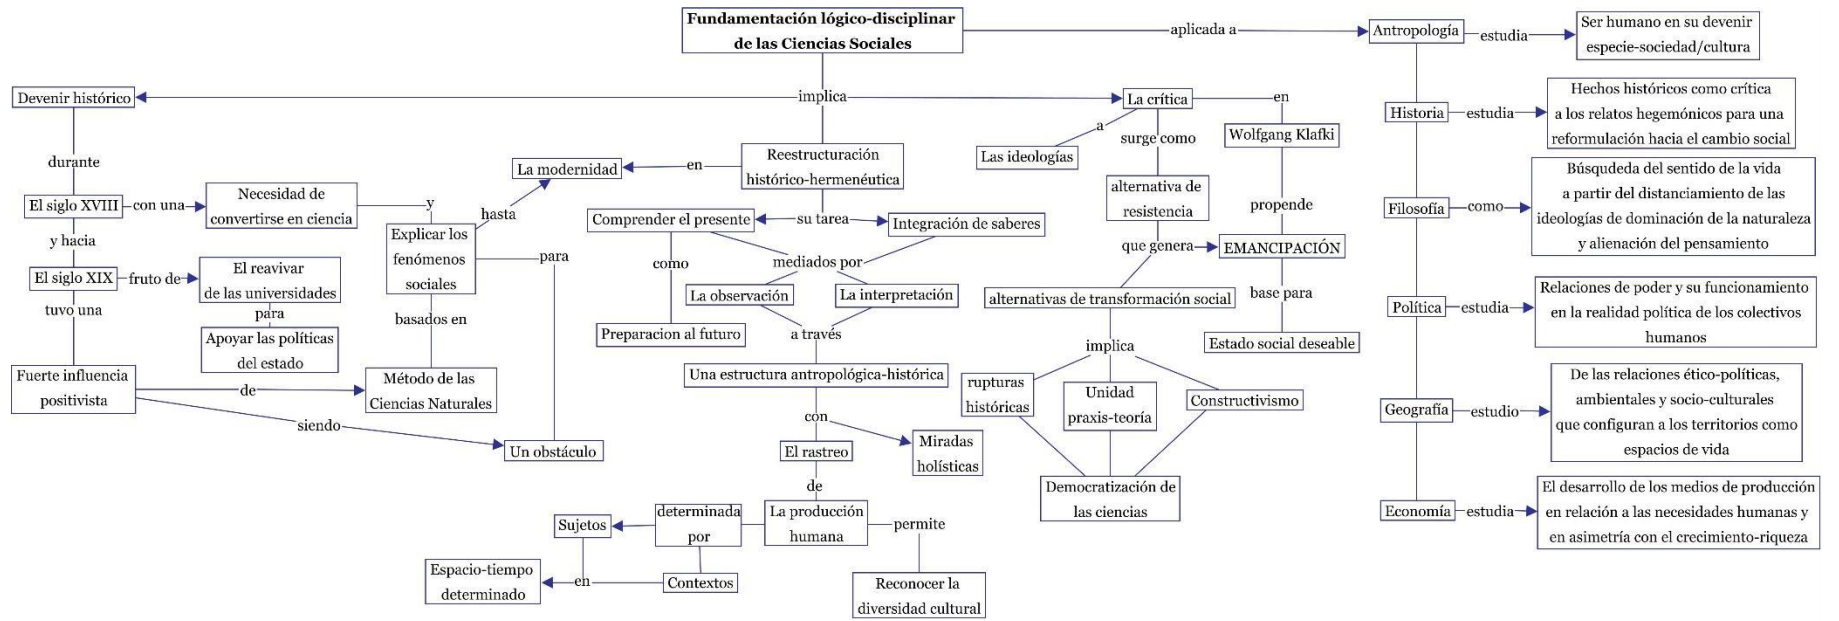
Fundamentación lógico-disciplinar de las Ciencias Sociales

aplicada a

Antropología — estudia — Ser humano en su devenir especie-sociedad/cultura

Historia — estudia — Hechos históricos como crítica a los relatos hegemónicos para una reformulación hacia el cambio social

Filosofía — como — Búsqueda del sentido de la vida a partir del distanciamiento de las ideologías de dominación de la naturaleza y alienación del pensamiento

Política — estudia — Relaciones de poder y su funcionamiento en la realidad política de los colectivos humanos

Geografía — estudio — De las relaciones ético-políticas, ambientales y socio-culturales que configuran a los territorios como espacios de vida

Economía — estudia — El desarrollo de los medios de producción en relación a las necesidades humanas y en asimetría con el crecimiento-riqueza

implica

Devenir histórico

durante

El siglo XVIII — con una — Necesidad de convertirse en ciencia

y hacia

El siglo XIX — fruto de — El reavivar de las universidades

para

Apoyar las políticas del estado

tuvo una

Fuerte influencia positivista

de

Método de las Ciencias Naturales

siendo

Un obstáculo

y

Explicar los fenómenos sociales

hasta

basados en

para

La modernidad

en

Reestructuración histórico-hermenéutica

su tarea

Comprender el presente

Integración de saberes

como

Preparacion al futuro

mediados por

La observación

La interpretación

a través

Una estructura antropológica-histórica

con

El rastreo

Miradas holísticas

de

La producción humana

permite

Reconocer la diversidad cultural

determinada por

Sujetos

Contextos

en

Espacio-tiempo determinado

La crítica

a

Las ideologías

surge como

alternativa de resistencia

que genera

EMANCIPACIÓN

en

Wolfgang Klafki

propende

base para

Estado social deseable

alternativas de transformación social

implica

rupturas históricas

Unidad praxis-teoría

Constructivismo

Democratización de las ciencias